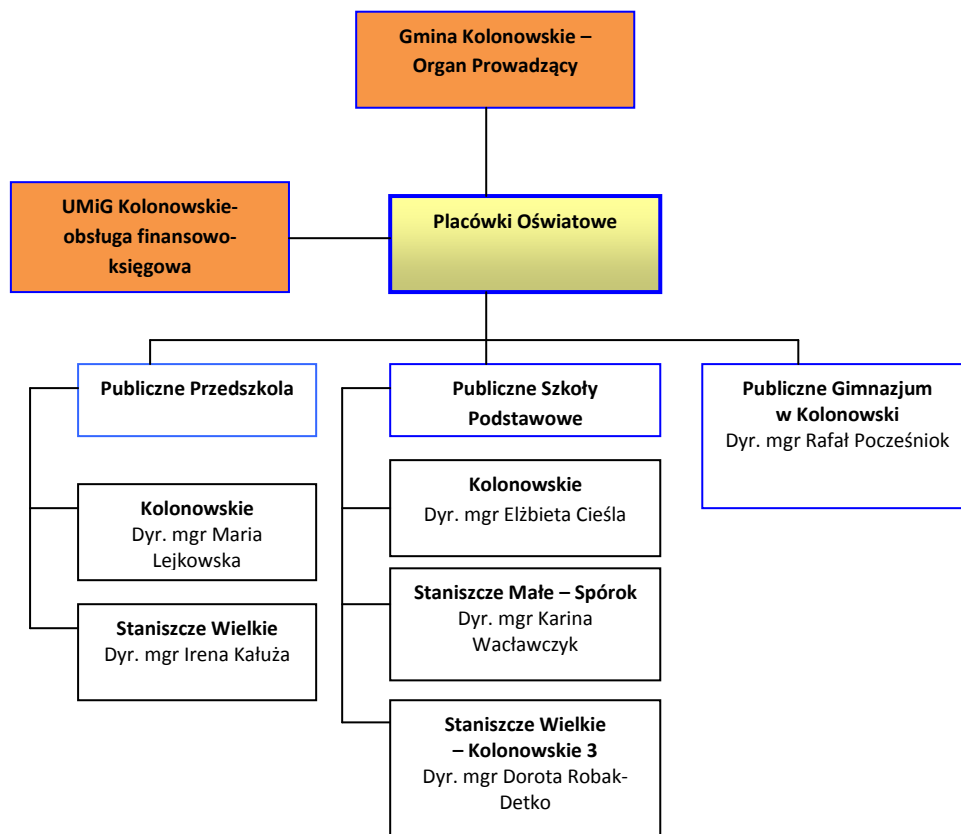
Gmina Kolonowskie – Organ Prowadzący

UMiG Kolonowskie-obsługa finansowo-księgowa

Placówki Oświatowe

Publiczne Przedszkola

Kolonowskie
Dyr. mgr Maria Lejkowska

Staniszcze Wielkie
Dyr. mgr Irena Kałuża

Publiczne Szkoły Podstawowe

Kolonowskie
Dyr. mgr Elżbieta Cieśla

Staniszcze Małe – Spórok
Dyr. mgr Karina Wacławczyk

Staniszcze Wielkie – Kolonowskie 3
Dyr. mgr Dorota Robak-Detko

Publiczne Gimnazjum w Kolonowski
Dyr. mgr Rafał Pocześniok